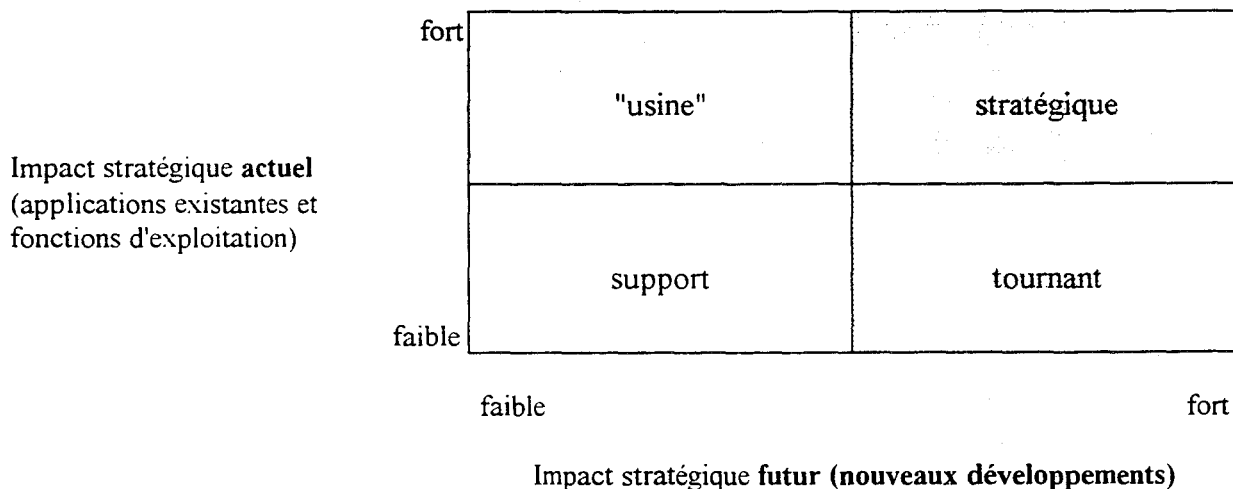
Impact stratégique **actuel** (applications existantes et fonctions d'exploitation)

fort

faible

| "usine" | stratégique |
|---|---|
| support | tournant |

faible

fort

Impact stratégique **futur (nouveaux développements)**